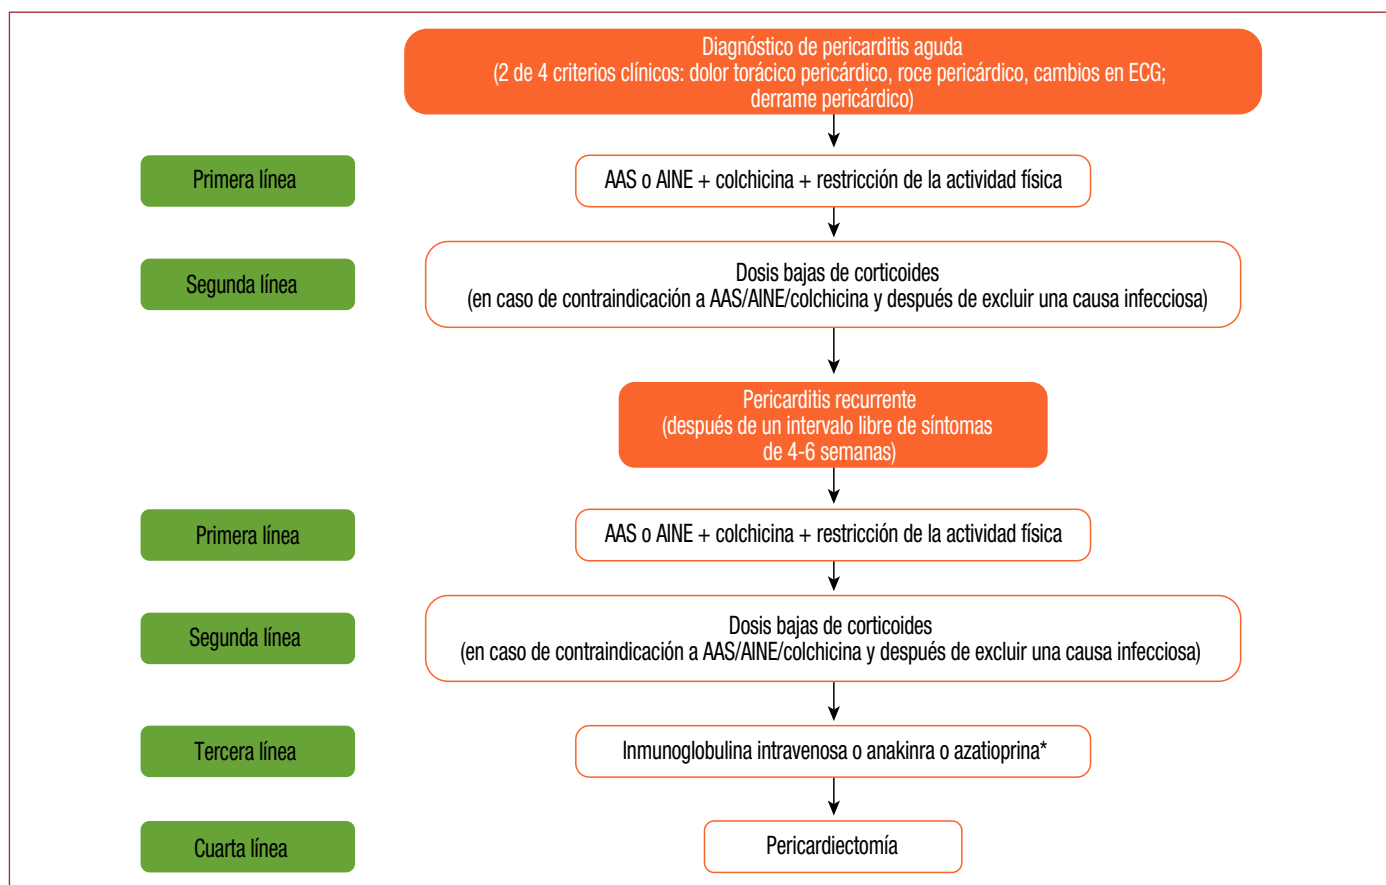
Diagnóstico de pericarditis aguda
(2 de 4 criterios clínicos: dolor torácico pericárdico, roce pericárdico, cambios en ECG; derrame pericárdico)

Primera línea

AAS o AINE + colchicina + restricción de la actividad física

Segunda línea

Dosis bajas de corticoides
(en caso de contraindicación a AAS/AINE/colchicina y después de excluir una causa infecciosa)

Pericarditis recurrente
(después de un intervalo libre de síntomas de 4-6 semanas)

Primera línea

AAS o AINE + colchicina + restricción de la actividad física

Segunda línea

Dosis bajas de corticoides
(en caso de contraindicación a AAS/AINE/colchicina y después de excluir una causa infecciosa)

Tercera línea

Inmunoglobulina intravenosa o anakinra o azatioprina*

Cuarta línea

Pericardiectomía